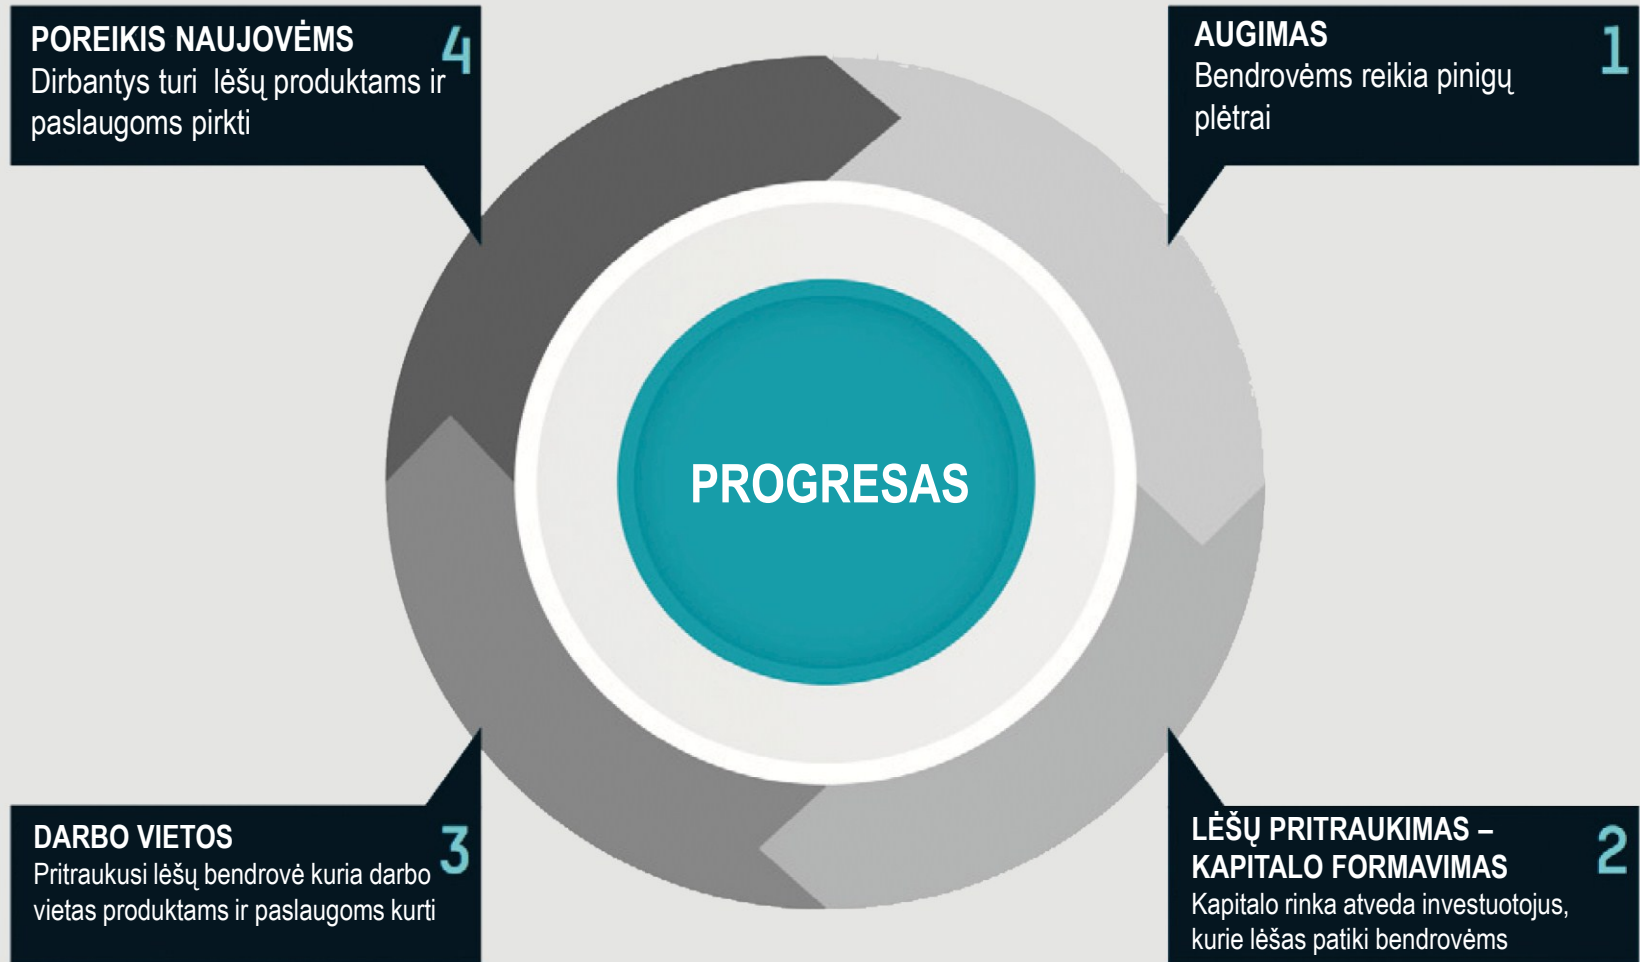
POREIKIS NAUJOVĖMS
Dirbantys turi lėšų produktams ir paslaugoms pirkti

4

AUGIMAS
Bendrovėms reikia pinigų plėtrai

1

PROGRESAS

DARBO VIETOS
Pritraukusi lėšų bendrovė kuria darbo vietas produktams ir paslaugoms kurti

3

LĖŠŲ PRITRAUKIMAS – KAPITALO FORMAVIMAS
Kapitalo rinka atveda investuotojus, kurie lėšas patiki bendrovėms

2